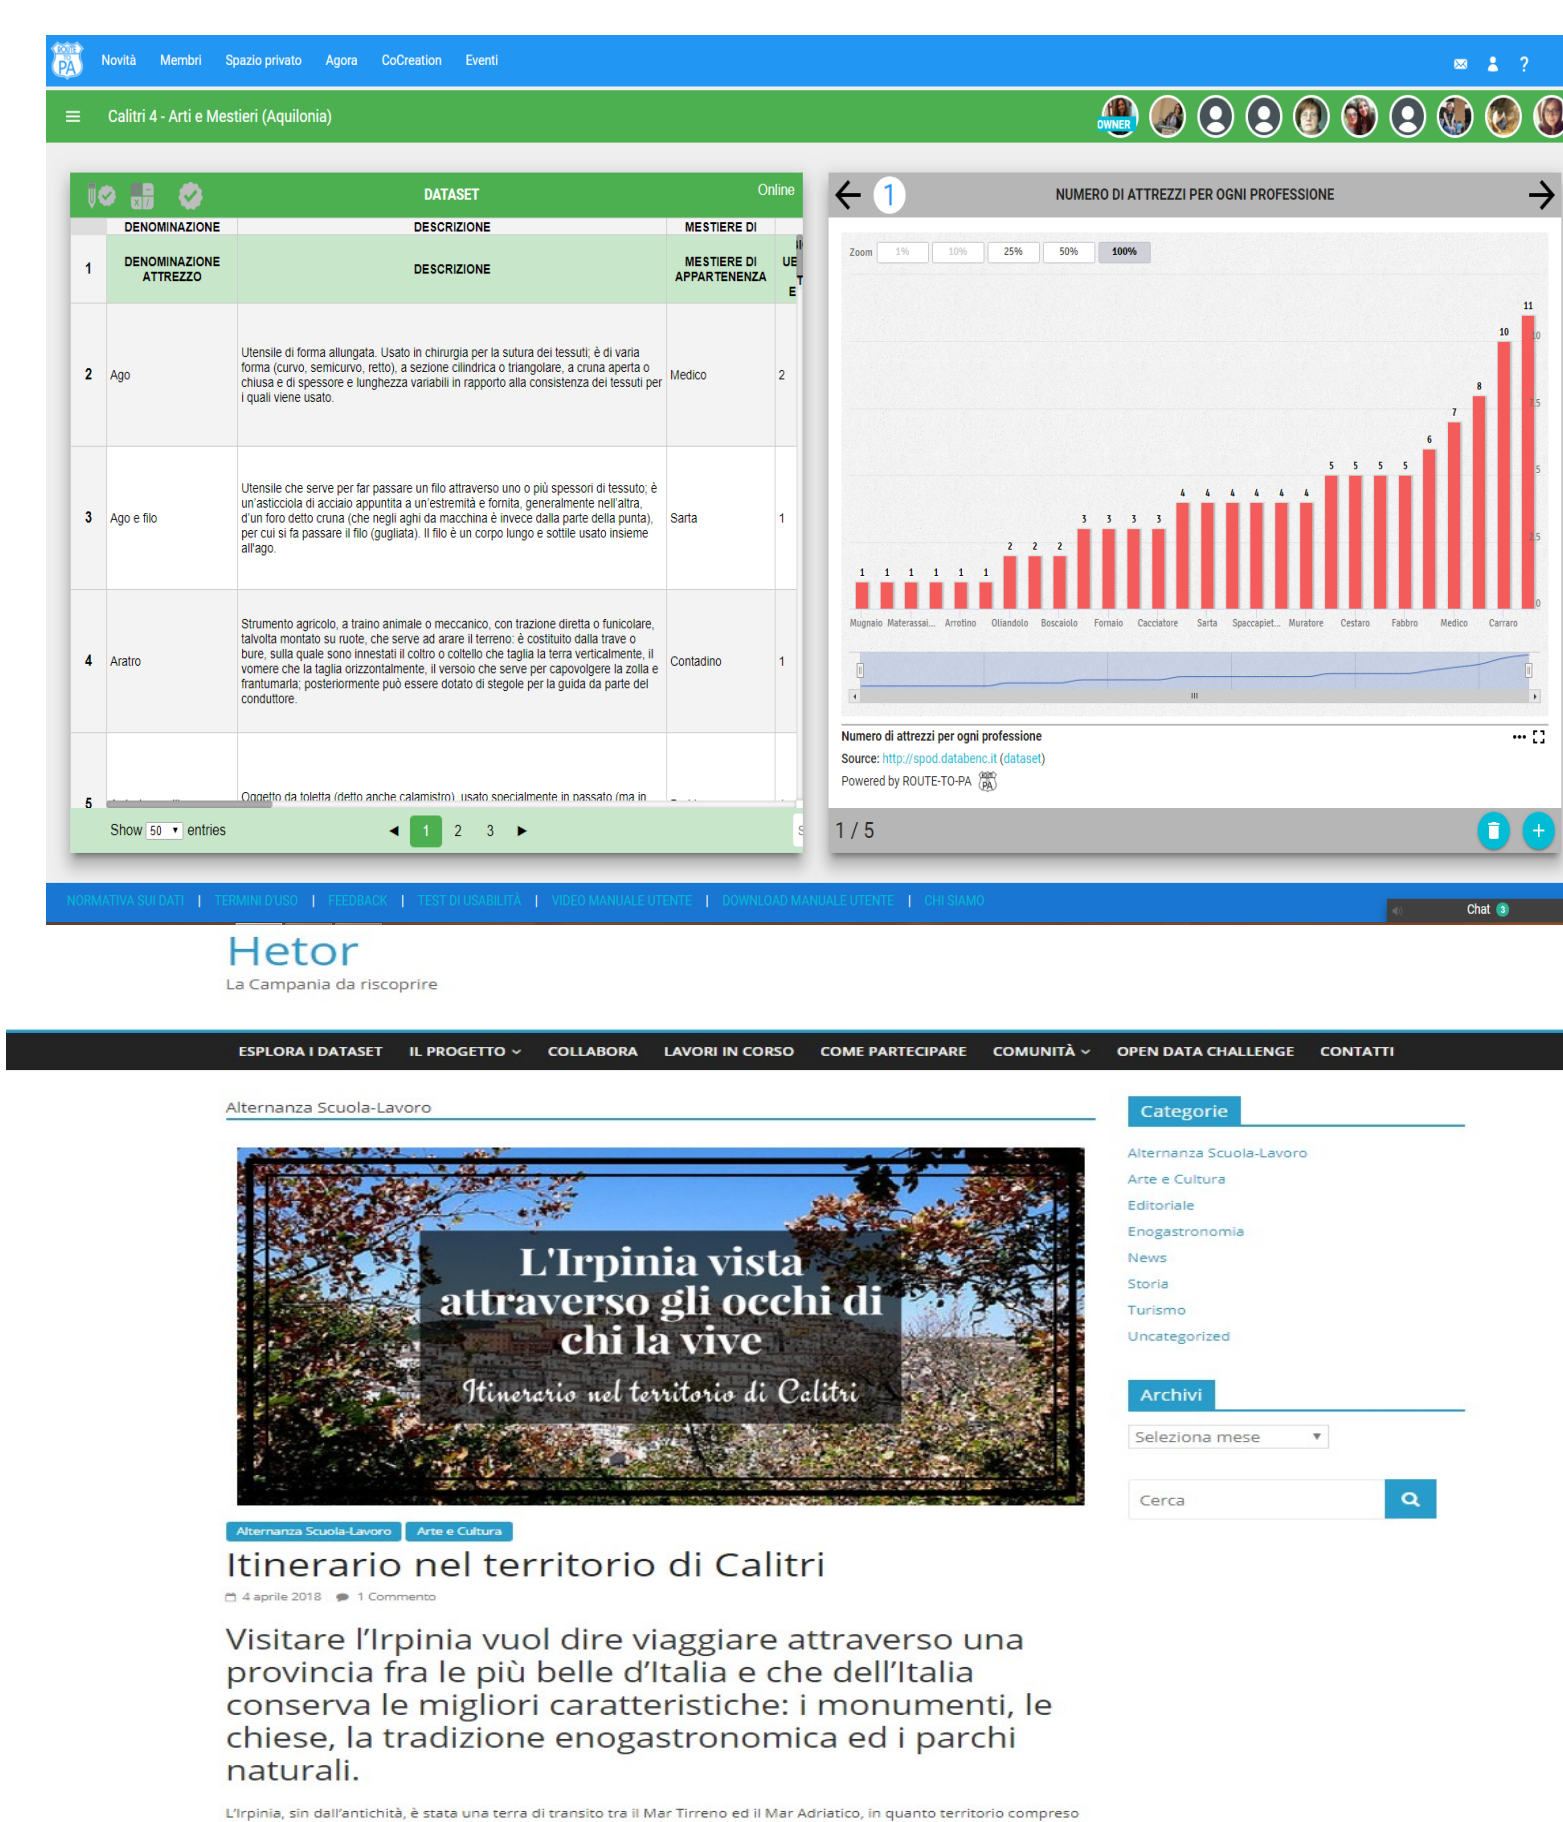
Novità Membri Spazio privato Agora CoCreation Eventi

Calitri 4 - Arti e Mestieri (Aquilonia)

OWNER

DATASET

Online

| | DENOMINAZIONE | DESCRIZIONE | MESTIERE DI | |
|---|---|---|---|---|
| 1 | DENOMINAZIONE ATTREZZO | DESCRIZIONE | MESTIERE DI APPARTENENZA | UE T E |
| 2 | Ago | Utensile di forma allungata. Usato in chirurgia per la sutura dei tessuti; è di varia forma (curvo, semicurvo, retto), a sezione cilindrica o triangolare, a cruna aperta o chiusa e di spessore e lunghezza variabili in rapporto alla consistenza dei tessuti per i quali viene usato. | Medico | 2 |
| 3 | Ago e filo | Utensile che serve per far passare un filo attraverso uno o più spessori di tessuto; è un'asticciola di acciaio appuntita a un'estremità e fornita, generalmente nell'altra, d'un foro detto cruna (che negli aghi da macchina è invece dalla parte della punta), per cui si fa passare il filo (gugliata). Il filo è un corpo lungo e sottile usato insieme all'ago. | Sarta | 1 |
| 4 | Aratro | Strumento agricolo, a traino animale o meccanico, con trazione diretta o funicolare, talvolta montato su ruote, che serve ad arare il terreno: è costituito dalla trave o bure, sulla quale sono innestati il coltro o coltello che taglia la terra verticalmente, il vomere che la taglia orizzontalmente, il versoio che serve per capovolgere la zolla e frantumarla; posteriormente può essere dotato di stegole per la guida da parte del conduttore. | Contadino | 1 |
| 5 | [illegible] | Oggetto da toletta (detto anche calamistro) usato specialmente in passato (ma in | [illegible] | |

Show 50 entries

1 2 3

1

NUMERO DI ATTREZZI PER OGNI PROFESSIONE

Zoom 1% 10% 25% 50% 100%

1 1 1 1 1 1 2 2 2 3 3 3 3 4 4 4 4 4 4 5 5 5 5 6 7 8 10 11

Mugnaio Materassai... Arrotino Oliandolo Boscaiolo Fornaio Cacciatore Sarta Spaccapiet... Muratore Cestaro Fabbro Medico Carraro

Numero di attrezzi per ogni professione
Source: http://spod.databenc.it (dataset)
Powered by ROUTE-TO-PA

1 / 5

NORMATIVA SUI DATI | TERMINI D'USO | FEEDBACK | TEST DI USABILITÀ | VIDEO MANUALE UTENTE | DOWNLOAD MANUALE UTENTE | CHI SIAMO

Chat 3

Hetor
La Campania da riscoprire

ESPLORA I DATASET IL PROGETTO COLLABORA LAVORI IN CORSO COME PARTECIPARE COMUNITÀ OPEN DATA CHALLENGE CONTATTI

Alternanza Scuola-Lavoro

L'Irpinia vista attraverso gli occhi di chi la vive
Itinerario nel territorio di Calitri

Alternanza Scuola-Lavoro Arte e Cultura

Itinerario nel territorio di Calitri

4 aprile 2018 1 Commento

Visitare l'Irpinia vuol dire viaggiare attraverso una provincia fra le più belle d'Italia e che dell'Italia conserva le migliori caratteristiche: i monumenti, le chiese, la tradizione enogastronomica ed i parchi naturali.

L'Irpinia, sin dall'antichità, è stata una terra di transito tra il Mar Tirreno ed il Mar Adriatico, in quanto territorio compreso

Categorie
Alternanza Scuola-Lavoro
Arte e Cultura
Editoriale
Enogastronomia
News
Storia
Turismo
Uncategorized

Archivi
Seleziona mese

Cerca